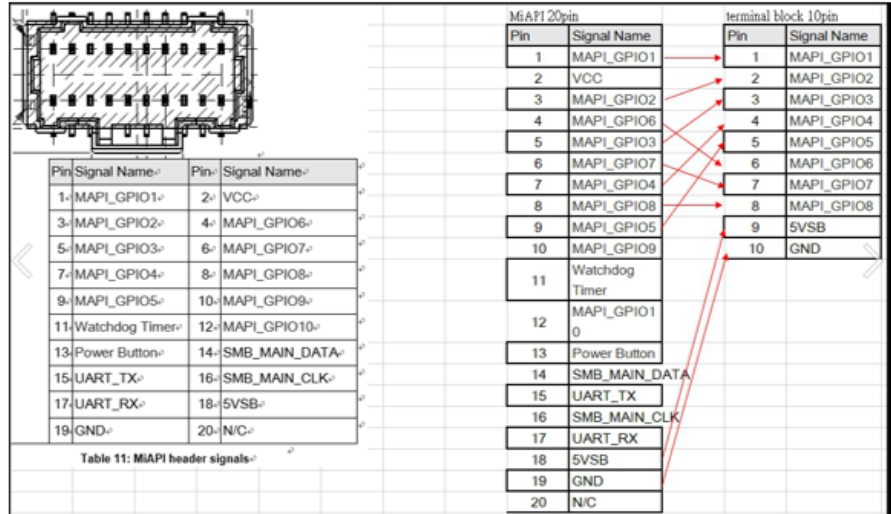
| Pin | Signal Name | Pin | Signal Name |
|---|---|---|---|
| 1 | MAPI_GPIO1 | 2 | VCC |
| 3 | MAPI_GPIO2 | 4 | MAPI_GPIO6 |
| 5 | MAPI_GPIO3 | 6 | MAPI_GPIO7 |
| 7 | MAPI_GPIO4 | 8 | MAPI_GPIO8 |
| 9 | MAPI_GPIO5 | 10 | MAPI_GPIO9 |
| 11 | Watchdog Timer | 12 | MAPI_GPIO10 |
| 13 | Power Button | 14 | SMB_MAIN_DATA |
| 15 | UART_TX | 16 | SMB_MAIN_CLK |
| 17 | UART_RX | 18 | 5VSB |
| 19 | GND | 20 | N/C |

Table 11: MiAPI header signals

MiAPI 20pin

| Pin | Signal Name |
|---|---|
| 1 | MAPI_GPIO1 |
| 2 | VCC |
| 3 | MAPI_GPIO2 |
| 4 | MAPI_GPIO6 |
| 5 | MAPI_GPIO3 |
| 6 | MAPI_GPIO7 |
| 7 | MAPI_GPIO4 |
| 8 | MAPI_GPIO8 |
| 9 | MAPI_GPIO5 |
| 10 | MAPI_GPIO9 |
| 11 | Watchdog Timer |
| 12 | MAPI_GPIO10 |
| 13 | Power Button |
| 14 | SMB_MAIN_DATA |
| 15 | UART_TX |
| 16 | SMB_MAIN_CLK |
| 17 | UART_RX |
| 18 | 5VSB |
| 19 | GND |
| 20 | N/C |

terminal block 10pin

| Pin | Signal Name |
|---|---|
| 1 | MAPI_GPIO1 |
| 2 | MAPI_GPIO2 |
| 3 | MAPI_GPIO3 |
| 4 | MAPI_GPIO4 |
| 5 | MAPI_GPIO5 |
| 6 | MAPI_GPIO6 |
| 7 | MAPI_GPIO7 |
| 8 | MAPI_GPIO8 |
| 9 | 5VSB |
| 10 | GND |